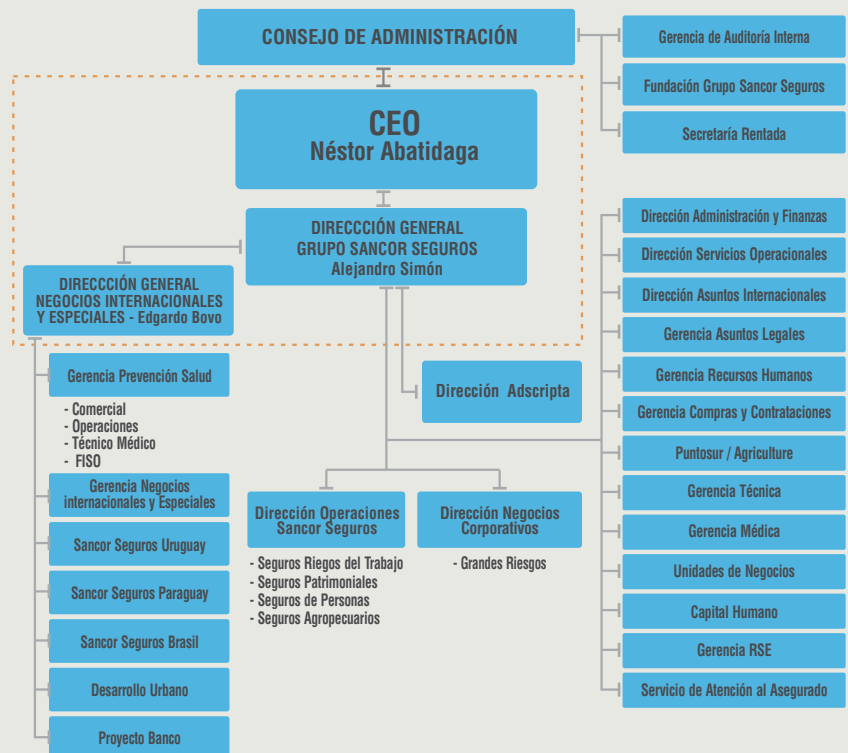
CONSEJO DE ADMINISTRACIÓN

Gerencia de Auditoría Interna

Fundación Grupo Sancor Seguros

Secretaría Rentada

CEO
Néstor Abatidaga

DIRECCCIÓN GENERAL
GRUPO SANCOR SEGUROS
Alejandro Simón

DIRECCCIÓN GENERAL
NEGOCIOS INTERNACIONALES
Y ESPECIALES - Edgardo Bovo

Dirección Administración y Finanzas

Dirección Servicios Operacionales

Dirección Asuntos Internacionales

Gerencia Asuntos Legales

Gerencia Recursos Humanos

Gerencia Compras y Contrataciones

Puntosur / Agriculture

Gerencia Técnica

Gerencia Médica

Unidades de Negocios

Capital Humano

Gerencia RSE

Servicio de Atención al Asegurado

Dirección Adscripta

Gerencia Prevención Salud

- Comercial
- Operaciones
- Técnico Médico
- FISO

Gerencia Negocios internacionales y Especiales

Sancor Seguros Uruguay

Sancor Seguros Paraguay

Sancor Seguros Brasil

Desarrollo Urbano

Proyecto Banco

Dirección Operaciones Sancor Seguros

- Seguros Riegos del Trabajo
- Seguros Patrimoniales
- Seguros de Personas
- Seguros Agropecuarios

Dirección Negocios Corporativos

- Grandes Riesgos